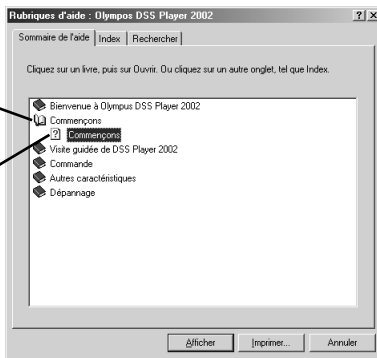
Rubriques d'aide : Olympus DSS Player 2002

?X

Sommaire de l'aide | Index | Rechercher

Cliquez sur un livre, puis sur Ouvrir. Ou cliquez sur un autre onglet, tel que Index.

Bienvenue à Olympus DSS Player 2002
Commençons
Commençons
Visite guidée de DSS Player 2002
Commande
Autres caractéristiques
Dépannage

Afficher
Imprimer...
Annuler